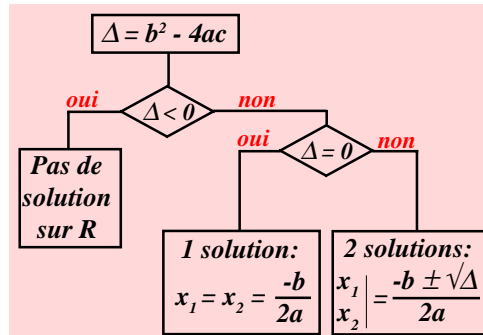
$\Delta = b^2 - 4ac$

oui

$\Delta < 0$

non

Pas de solution sur R

oui

$\Delta = 0$

non

1 solution:
$x_1 = x_2 = \frac{-b}{2a}$

2 solutions:
$\left.\begin{matrix} x_1 \\ x_2 \end{matrix}\right| = \frac{-b \pm \sqrt{\Delta}}{2a}$